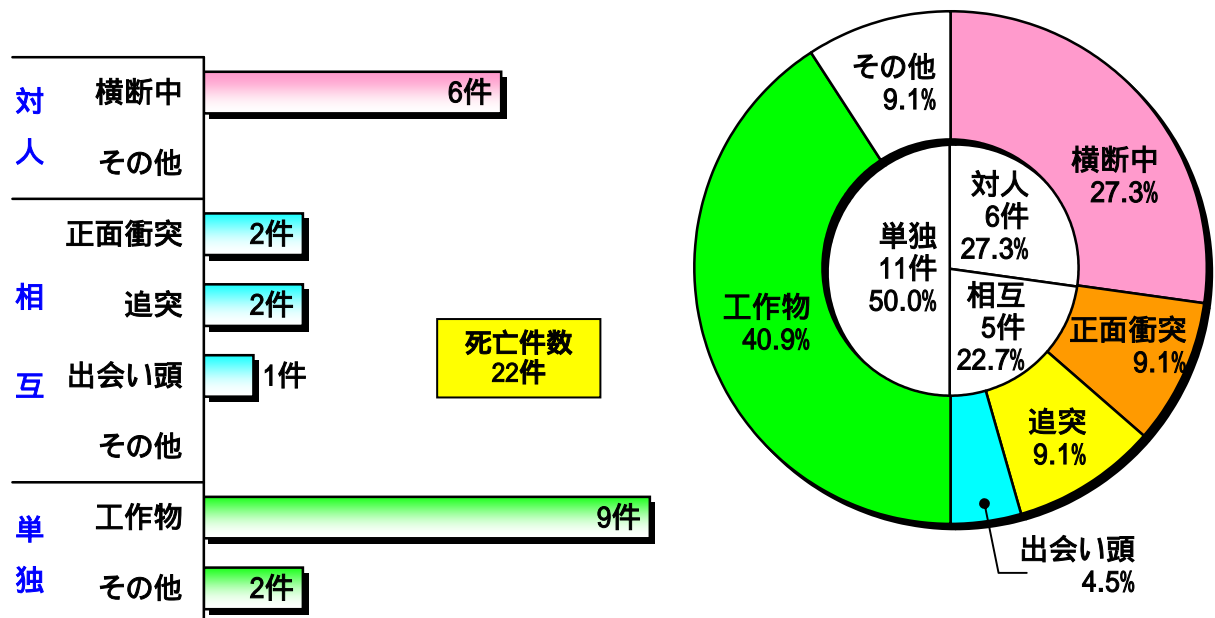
対人
横断中 6件
その他

相互
正面衝突 2件
追突 2件
出会い頭 1件
その他

単独
工作物 9件
その他 2件

死亡件数
22件

その他
9.1%
横断中
27.3%
対人
6件
27.3%
単独
11件
50.0%
相互
5件
22.7%
工作物
40.9%
正面衝突
9.1%
追突
9.1%
出会い頭
4.5%